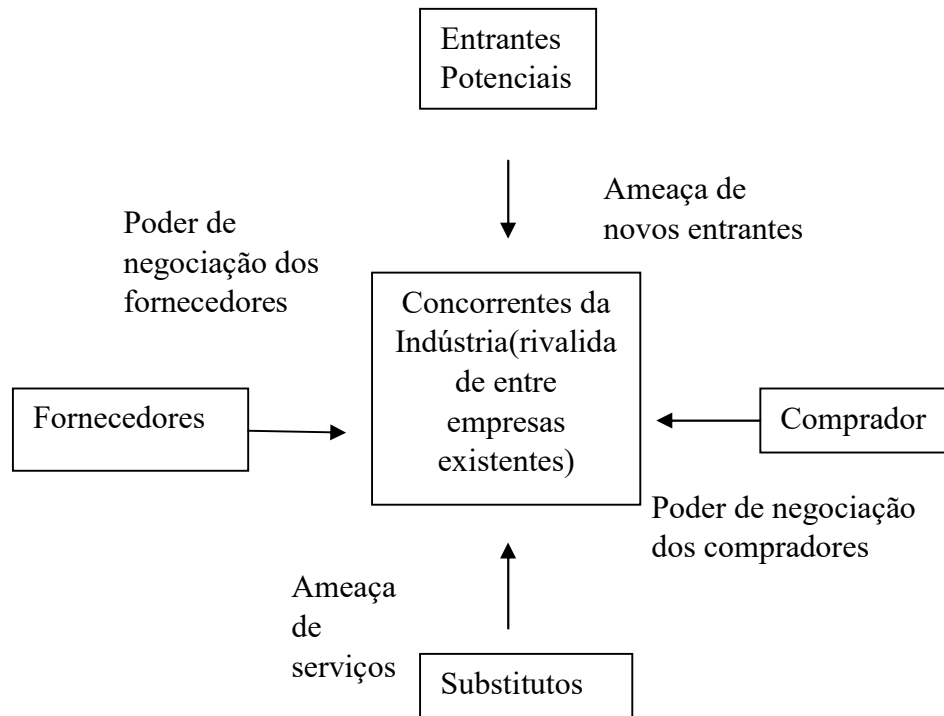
Entrantes Potenciais

Ameaça de novos entrantes

Poder de negociação dos fornecedores

Concorrentes da Indústria(rivalidade entre empresas existentes)

Fornecedores

Comprador

Poder de negociação dos compradores

Ameaça de serviços

Substitutos